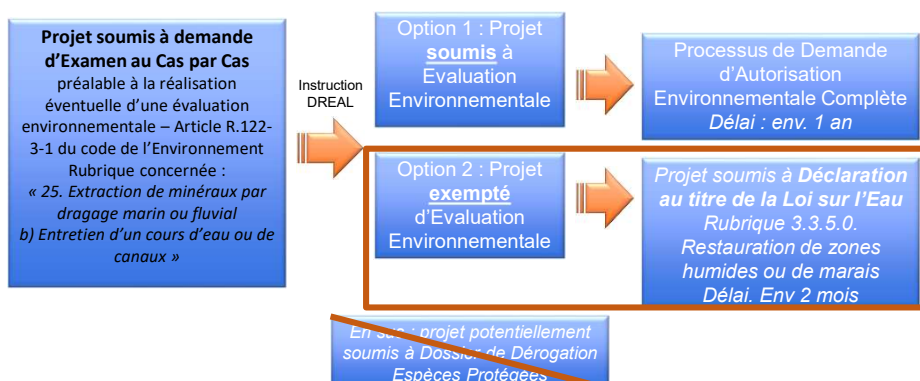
**Projet soumis à demande d'Examen au Cas par Cas**
préalable à la réalisation éventuelle d'une évaluation environnementale – Article R.122-3-1 du code de l'Environnement
Rubrique concernée :
*« 25. Extraction de minéraux par dragage marin ou fluvial*
*b) Entretien d'un cours d'eau ou de canaux »*

Instruction DREAL

Option 1 : Projet **soumis** à Evaluation Environnementale

Processus de Demande d'Autorisation Environnementale Complète
*Délai : env. 1 an*

Option 2 : Projet **exempté** d'Evaluation Environnementale

*Projet soumis à* ***Déclaration au titre de la Loi sur l'Eau***
*Rubrique 3.3.5.0. Restauration de zones humides ou de marais*
*Délai. Env 2 mois*

*En sus : projet potentiellement soumis à Dossier de Dérogation Espèces Protégées*